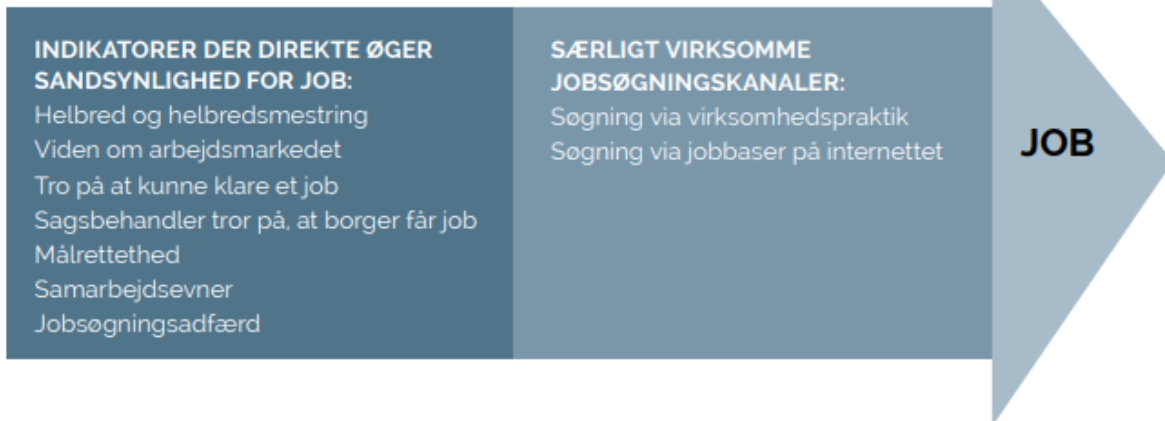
INDIKATORER DER DIREKTE ØGER SANDSYNLIGHED FOR JOB:
Helbred og helbredsmestring
Viden om arbejdsmarkedet
Tro på at kunne klare et job
Sagsbehandler tror på, at borger får job
Målrettethed
Samarbejdsevner
Jobsøgningsadfærd

SÆRLIGT VIRKSOMME JOBSØGNINGSKANALER:
Søgning via virksomhedspraktik
Søgning via jobbaser på internettet

JOB